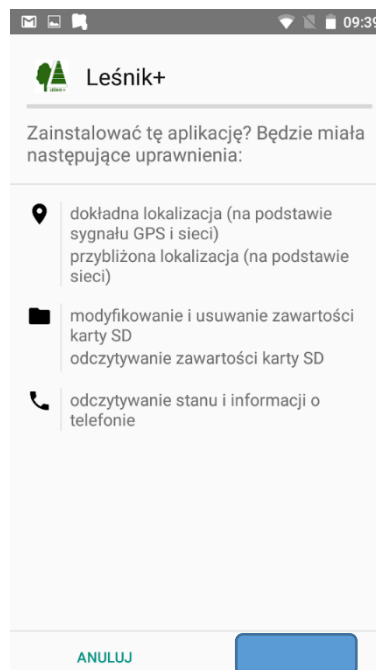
09:39

Leśnik+

Zainstalować tę aplikację? Będzie miała następujące uprawnienia:

dokładna lokalizacja (na podstawie sygnału GPS i sieci)
przybliżona lokalizacja (na podstawie sieci)

modyfikowanie i usuwanie zawartości karty SD
odczytywanie zawartości karty SD

odczytywanie stanu i informacji o telefonie

ANULUJ